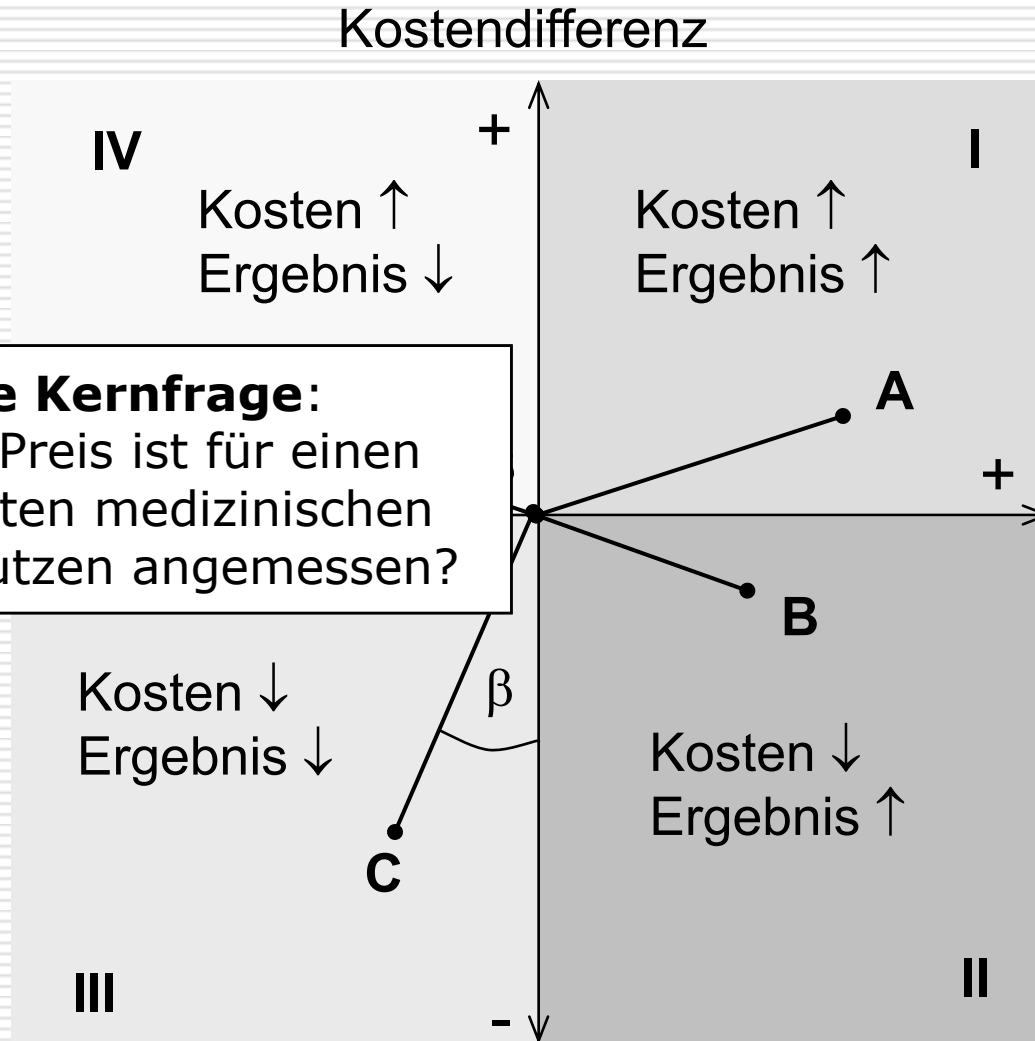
Kostendifferenz

IV

+

I

Kosten ↑
Ergebnis ↓

Kosten ↑
Ergebnis ↑

e Kernfrage:
Preis ist für einen
ten medizinischen
utzen angemessen?

A

+

B

β

Kosten ↓
Ergebnis ↓

Kosten ↓
Ergebnis ↑

C

III

II

-